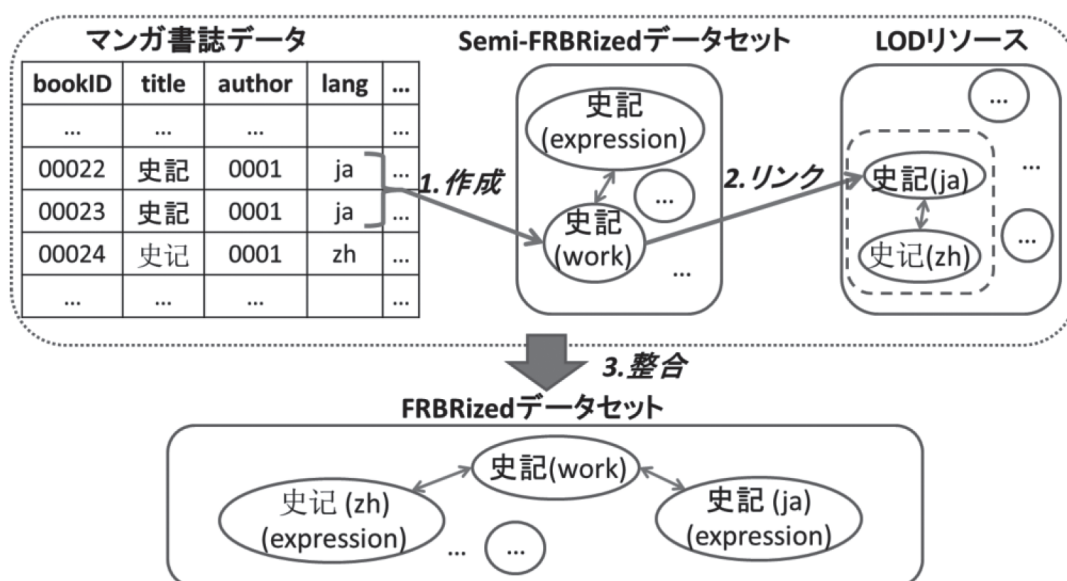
マンガ書誌データ

| bookID | title | author | lang | … |
|---|---|---|---|---|
| … | … | … | | … |
| 00022 | 史記 | 0001 | ja | … |
| 00023 | 史記 | 0001 | ja | … |
| 00024 | 史记 | 0001 | zh | … |
| … | … | … | | … |

1. 作成

Semi-FRBRizedデータセット

史記 (expression)

…

史記 (work)

…

2. リンク

LODリソース

…

史記(ja)

史记(zh)

…

…

3. 整合

FRBRizedデータセット

史記(work)

史记 (zh) (expression)

史記 (ja) (expression)

… …